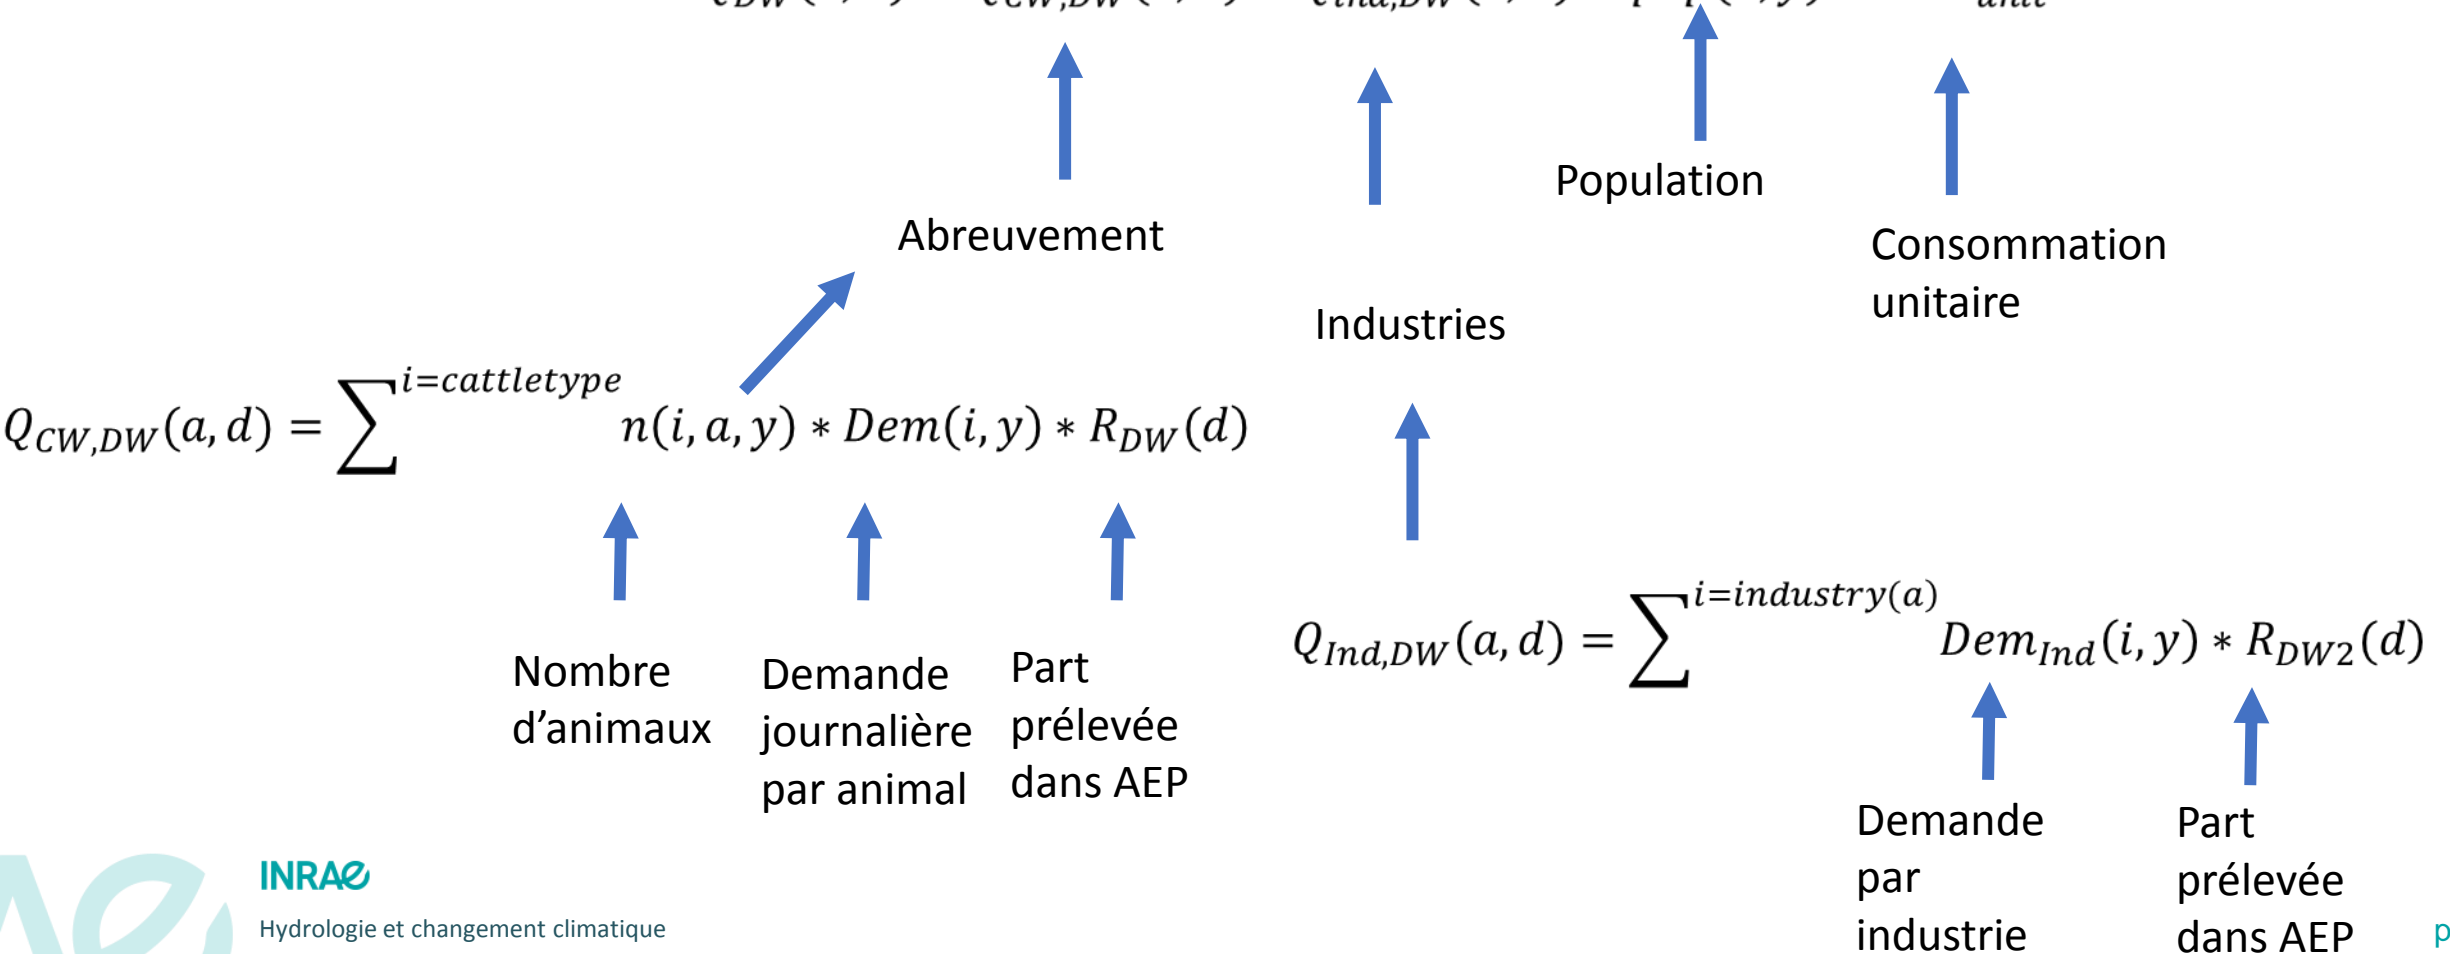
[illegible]

Abreuvement

Industries

Population

Consommation unitaire

$Q_{CW,DW}(a,d) = \sum^{i=cattletype} n(i,a,y) * Dem(i,y) * R_{DW}(d)$

Nombre d'animaux

Demande journalière par animal

Part prélevée dans AEP

$Q_{Ind,DW}(a,d) = \sum^{i=industry(a)} Dem_{Ind}(i,y) * R_{DW2}(d)$

Demande par industrie

Part prélevée dans AEP

INRAE

Hydrologie et changement climatique

p